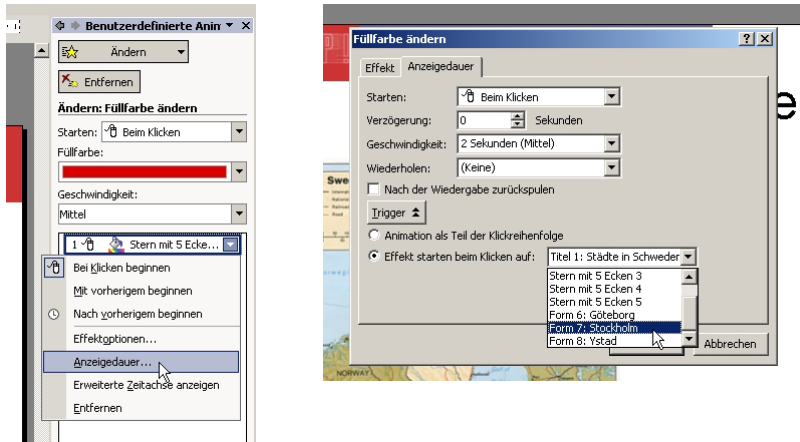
Benutzerdefinierte Anin

Ändern

Entfernen

Ändern: Füllfarbe ändern

Starten: Beim Klicken

Füllfarbe:

Geschwindigkeit:

Mittel

1 Stern mit 5 Ecke...

Bei Klicken beginnen

Mit vorherigem beginnen

Nach vorherigem beginnen

Effektoptionen...

Anzeigedauer...

Erweiterte Zeitachse anzeigen

Entfernen

Füllfarbe ändern

? X

Effekt | Anzeigedauer

Starten: Beim Klicken

Verzögerung: 0 Sekunden

Geschwindigkeit: 2 Sekunden (Mittel)

Wiederholen: (Keine)

Nach der Wiedergabe zurückspulen

Trigger

Animation als Teil der Klickreihenfolge

Effekt starten beim Klicken auf: Titel 1: Städte in Schweden

Stern mit 5 Ecken 3
Stern mit 5 Ecken 4
Stern mit 5 Ecken 5
Form 6: Göteborg
Form 7: Stockholm
Form 8: Ystad

Abbrechen

Swe

NORWAY

e